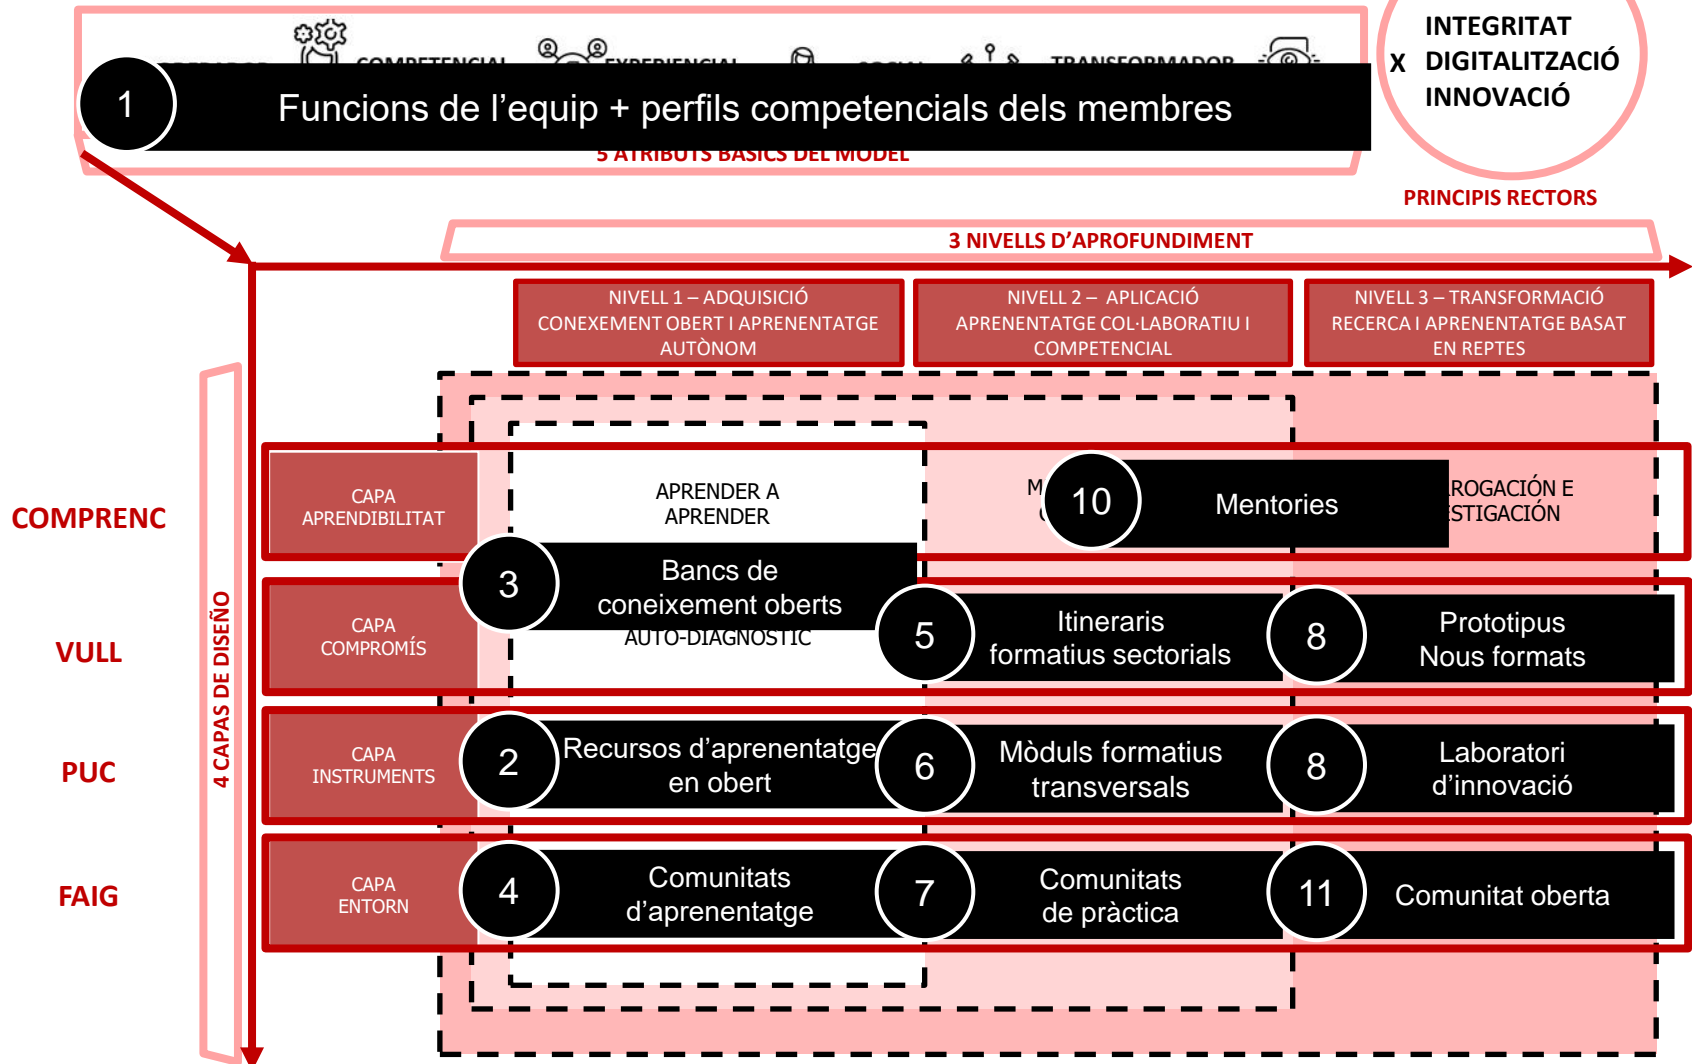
COMPETENCIAL EXPERIENCIAL TRANSFORMADOR

1 Funcions de l'equip + perfils competencials dels membres

5 ATRIBUTS BÀSICS DEL MODEL

X INTEGRITAT DIGITALITZACIÓ INNOVACIÓ

PRINCIPIS RECTORS

3 NIVELLS D'APROFUNDIMENT

NIVELL 1 – ADQUISICIÓ CONEXEMENT OBERT I APRENENTATGE AUTÒNOM

NIVELL 2 – APLICACIÓ APRENENTATGE COL·LABORATIU I COMPETENCIAL

NIVELL 3 – TRANSFORMACIÓ RECERCA I APRENENTATGE BASAT EN REPTES

4 CAPAS DE DISEÑO

COMPRENC

CAPA APRENDIBILITAT

APRENDER A APRENDER

M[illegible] 10 Mentories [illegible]ROGACIÓN E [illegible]STIGACIÓN

VULL

CAPA COMPROMÍS

3 Bancs de coneixement oberts

AUTO-DIAGNOSTIC

5 Itineraris formatius sectorials

8 Prototipus Nous formats

PUC

CAPA INSTRUMENTS

2 Recursos d'aprenentatge en obert

6 Mòduls formatius transversals

8 Laboratori d'innovació

FAIG

CAPA ENTORN

4 Comunitats d'aprenentatge

7 Comunitats de pràctica

11 Comunitat oberta